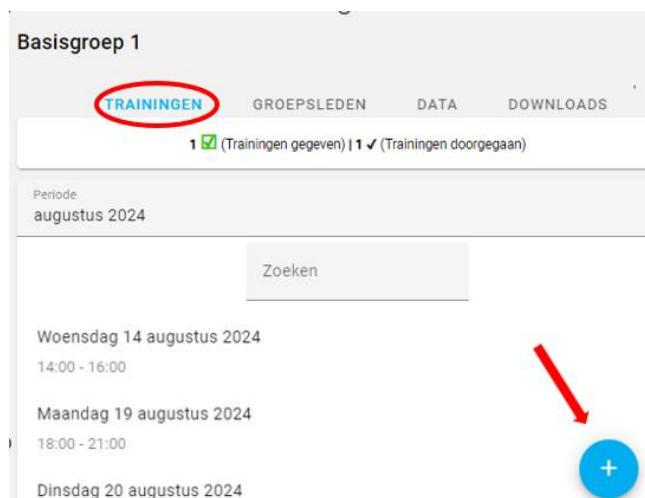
Basisgroep 1

TRAININGEN GROEPSLEDEN DATA DOWNLOADS

1 ☑ (Trainingen gegeven) | 1 ✓ (Trainingen doorgegaan)

Periode
augustus 2024

Zoeken

Woensdag 14 augustus 2024
14:00 - 16:00

Maandag 19 augustus 2024
18:00 - 21:00

Dinsdag 20 augustus 2024

+